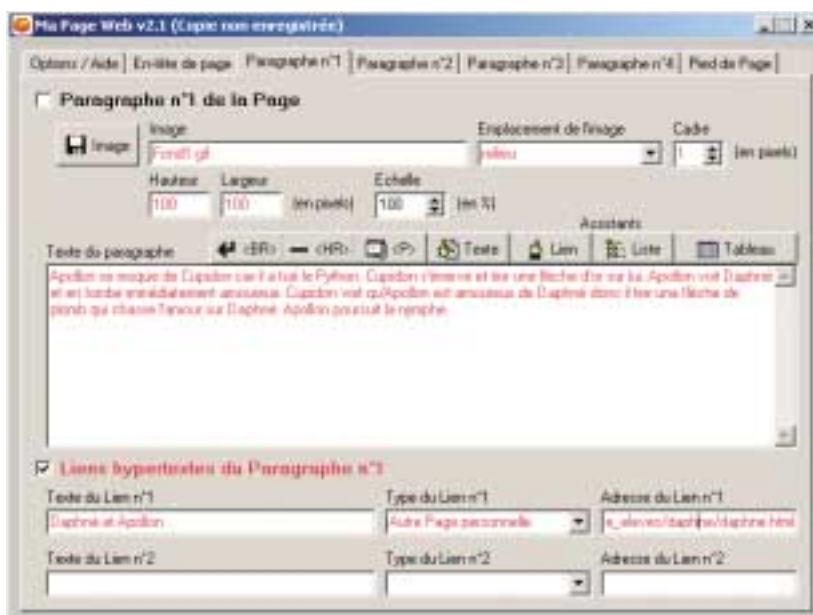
Ma Page Web v2.1 (Copie non enregistrée)

Options / Aide | En-tête de page | Paragraphe n°1 | Paragraphe n°2 | Paragraphe n°3 | Paragraphe n°4 | Pied de Page

Paragraphe n°1 de la Page

Image

Image
Fond1.gif

Emplacement de l'image
milieu

Cadre
1
(en pixels)

Hauteur
100

Largeur
100

(en pixels)

Echelle
100
(en %)

Assistants

Texte du paragraphe

<BR>
<HR>
<P>
Texte
Lien
Liste
Tableau

Apollon se moque de Cupidon car il a tué le Python. Cupidon s'énerve et tire une flèche d'or sur lui. Apollon voit Daphné et en tombe immédiatement amoureux. Cupidon voit qu'Apollon est amoureux de Daphné donc il tire une flèche de plomb qui chasse l'amour sur Daphné. Apollon poursuit la nymphe.

Liens hypertextes du Paragraphe n°1

Texte du Lien n°1
Daphné et Apollon

Type du Lien n°1
Autre Page personnelle

Adresse du Lien n°1
e_eleves/daphne/daphne.html

Texte du Lien n°2

Type du Lien n°2

Adresse du Lien n°2